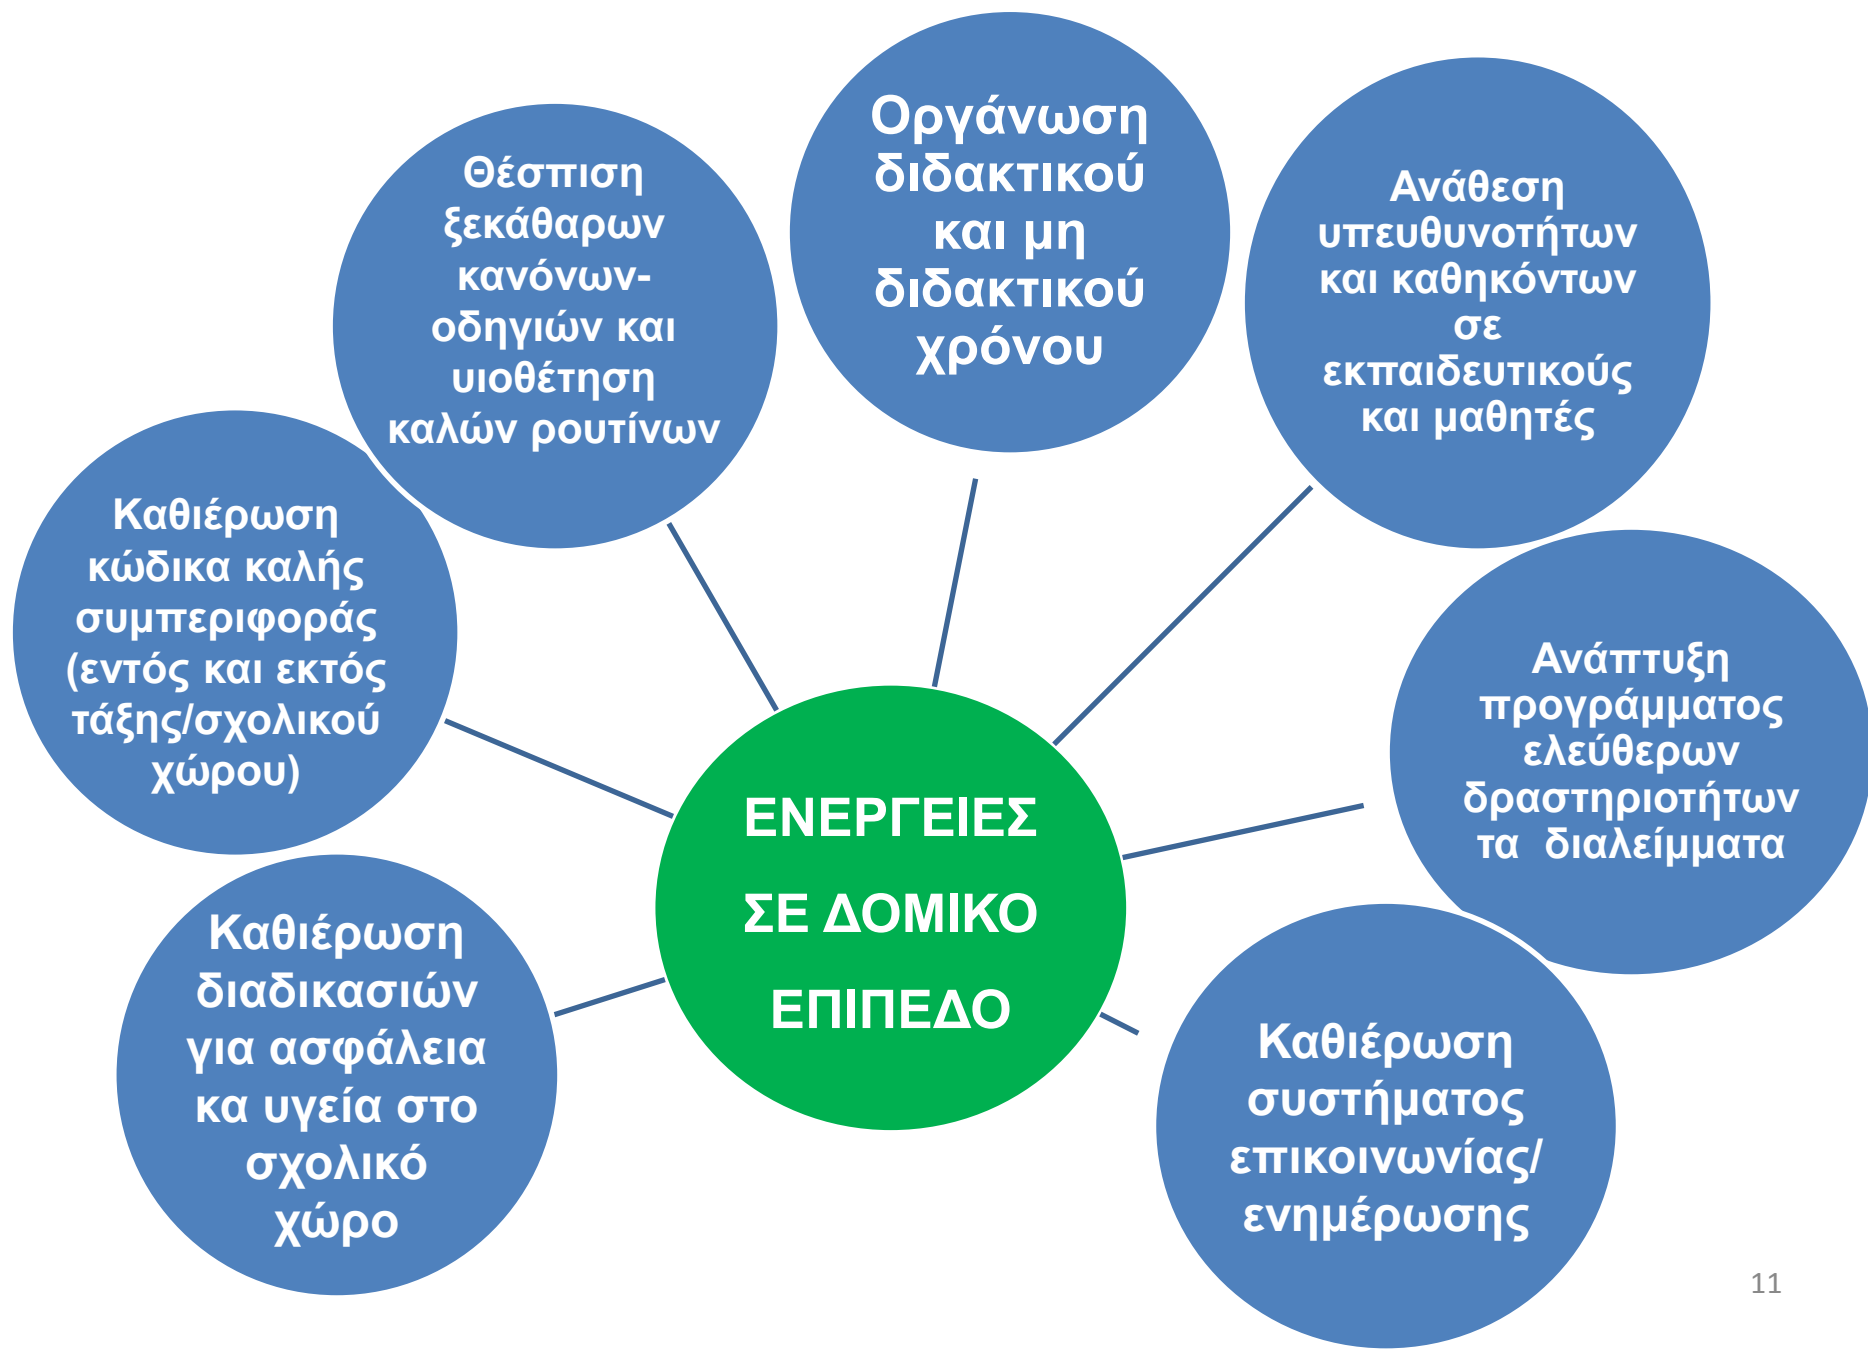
Θέσπιση ξεκάθαρων κανόνων-οδηγιών και υιοθέτηση καλών ρουτίνων

Οργάνωση διδακτικού και μη διδακτικού χρόνου

Ανάθεση υπευθυνοτήτων και καθηκόντων σε εκπαιδευτικούς και μαθητές

Καθιέρωση κώδικα καλής συμπεριφοράς (εντός και εκτός τάξης/σχολικού χώρου)

ΕΝΕΡΓΕΙΕΣ ΣΕ ΔΟΜΙΚΟ ΕΠΙΠΕΔΟ

Ανάπτυξη προγράμματος ελεύθερων δραστηριοτήτων τα διαλείμματα

Καθιέρωση διαδικασιών για ασφάλεια κα υγεία στο σχολικό χώρο

Καθιέρωση συστήματος επικοινωνίας/ ενημέρωσης

11